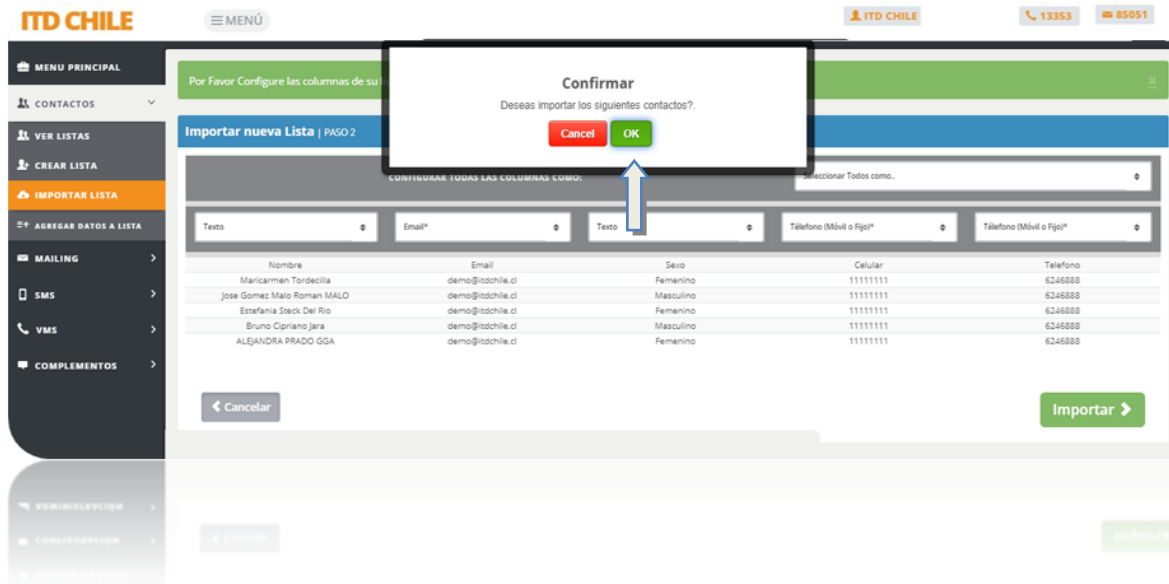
ITD CHILE

≡MENÚ

ITD CHILE

13353

85051

MENU PRINCIPAL

CONTACTOS

VER LISTAS

CREAR LISTA

IMPORTAR LISTA

AGREGAR DATOS A LISTA

MAILING

SMS

VMS

COMPLEMENTOS

Por Favor Configure las columnas de su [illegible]

Confirmar

Deseas importar los siguientes contactos?.

Cancel

OK

Importar nueva Lista | PASO 2

CONFIGURAR TODAS LAS COLUMNAS COMO:

Seleccionar Todos como..

Texto

Email*

Texto

Teléfono (Móvil o Fijo)*

Teléfono (Móvil o Fijo)*

| Nombre | Email | Sexo | Celular | Telefono |
|---|---|---|---|---|
| Maricarmen Tordecilla | demo@itdchile.cl | Femenino | 11111111 | 6246888 |
| Jose Gomez Malo Roman MALO | demo@itdchile.cl | Masculino | 11111111 | 6246888 |
| Estefania Steck Del Rio | demo@itdchile.cl | Femenino | 11111111 | 6246888 |
| Bruno Cipriano Jara | demo@itdchile.cl | Masculino | 11111111 | 6246888 |
| ALEJANDRA PRADO GGA | demo@itdchile.cl | Femenino | 11111111 | 6246888 |

Cancelar

Importar